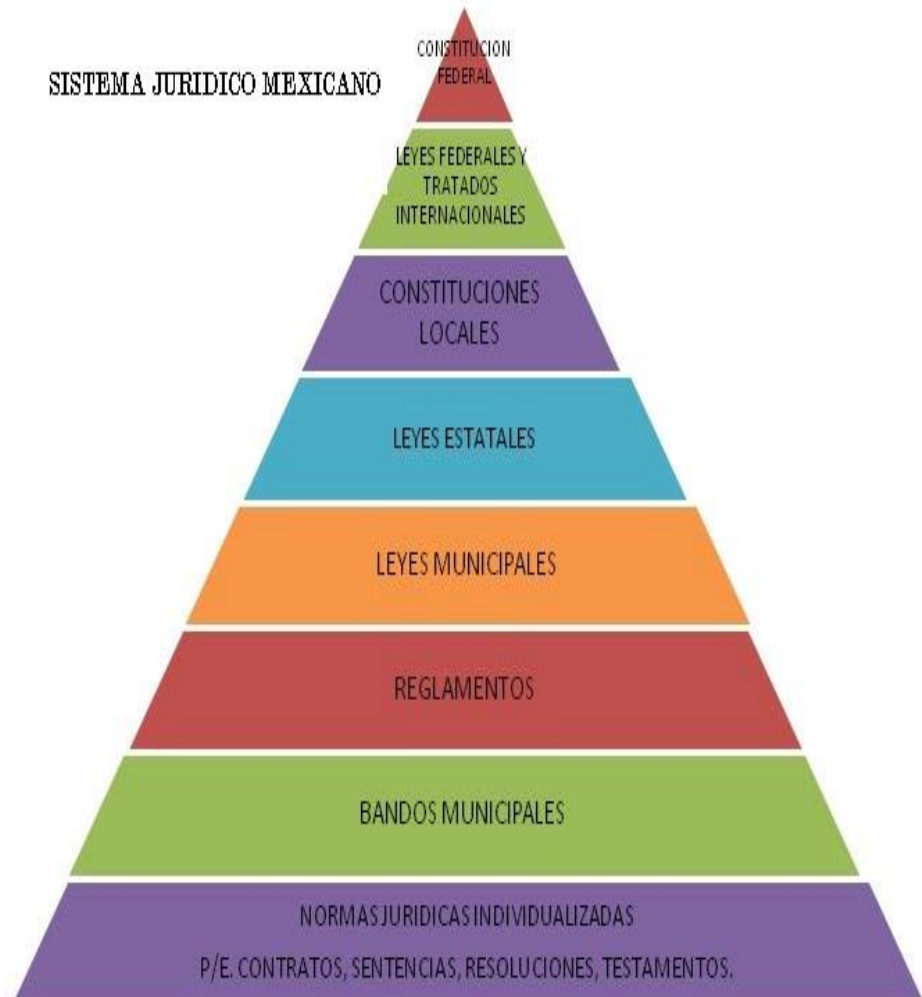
SISTEMA JURIDICO MEXICANO

CONSTITUCION FEDERAL

LEYES FEDERALES Y TRATADOS INTERNACIONALES

CONSTITUCIONES LOCALES

LEYES ESTATALES

LEYES MUNICIPALES

REGLAMENTOS

BANDOS MUNICIPALES

NORMAS JURIDICAS INDIVIDUALIZADAS
P/E. CONTRATOS, SENTENCIAS, RESOLUCIONES, TESTAMENTOS.